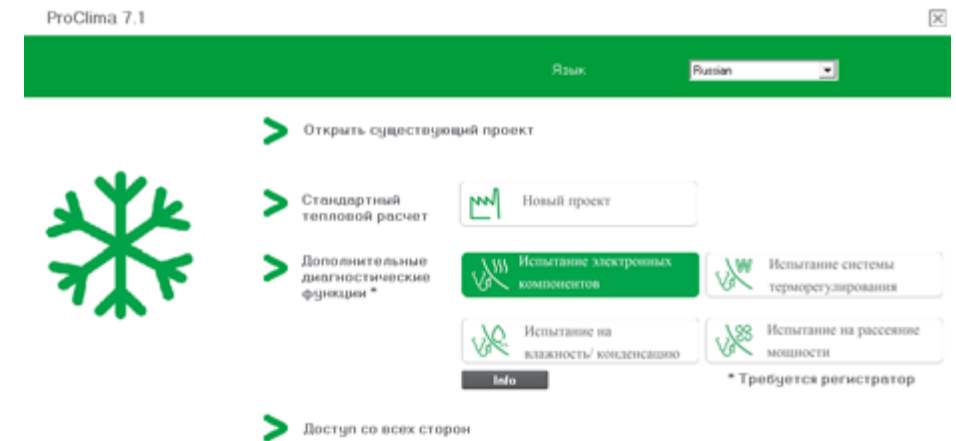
ProClima 7.1

Язык Russian

Открыть существующий проект

Стандартный тепловой расчет

Новый проект

Дополнительные диагностические функции *

Испытание электронных компонентов

Испытание системы терморегулирования

Испытание на влажность/ конденсацию

Испытание на рассеяние мощности

Info

* Требуется регистратор

Доступ со всех сторон